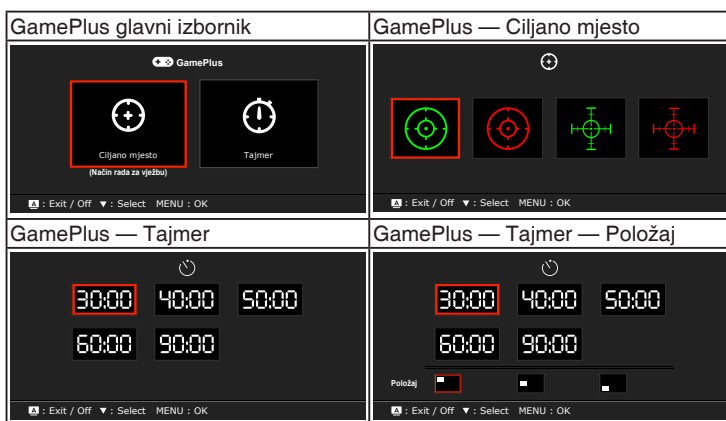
| GamePlus glavni izbornik | GamePlus — Ciljano mjesto |
|---|---|
| GamePlus<br>Ciljano mjesto<br>(Način rada za vježbu)<br>Tajmer<br>: Exit / Off ▼ : Select MENU : OK | : Exit / Off ▼ : Select MENU : OK |
| **GamePlus — Tajmer** | **GamePlus — Tajmer — Položaj** |
| 30:00 40:00 50:00<br>60:00 90:00<br>: Exit / Off ▼ : Select MENU : OK | 30:00 40:00 50:00<br>60:00 90:00<br>Položaj<br>: Exit / Off ▼ : Select MENU : OK |